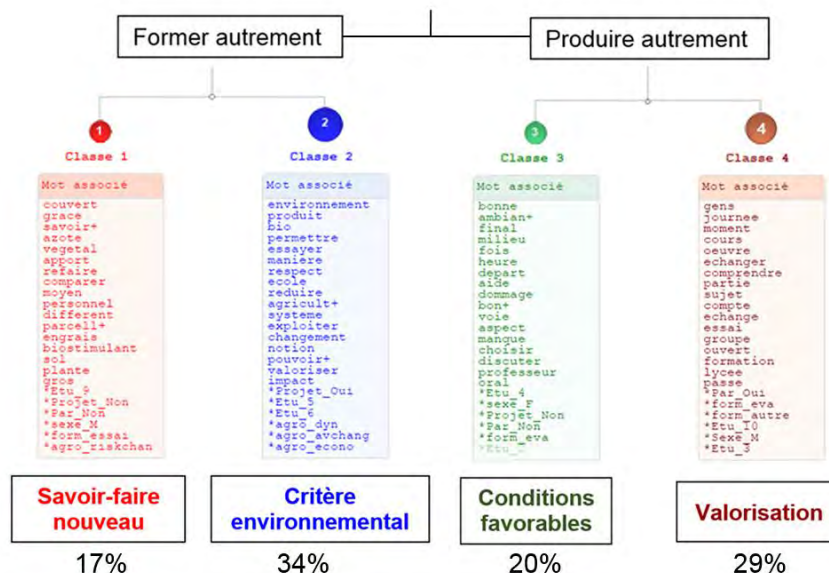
Former autrement

Produire autrement

1
Classe 1

| Mot associé |
|---|
| couvert |
| grace |
| savoir+ |
| azote |
| vegetal |
| apport |
| refaire |
| comparer |
| moyen |
| personnel |
| different |
| parcell+ |
| engrais |
| biostimulant |
| sol |
| plante |
| gros |
| *Etu_9 |
| *Projet_Non |
| *Par_Non |
| *sexe_M |
| *form_essai |
| *agro_riskchan |

2
Classe 2

| Mot associé |
|---|
| environnement |
| produit |
| bio |
| permettre |
| essayer |
| maniere |
| respect |
| ecole |
| reduire |
| agricult+ |
| systeme |
| exploiter |
| changement |
| notion |
| pouvoir+ |
| valoriser |
| impact |
| *Projet_Oui |
| *Etu_5 |
| *Etu_6 |
| *agro_dyn |
| *agro_avchang |
| *agro_econo |

3
Classe 3

| Mot associé |
|---|
| bonne |
| ambian+ |
| final |
| milieu |
| fois |
| heure |
| depart |
| aide |
| dommage |
| bon+ |
| voie |
| aspect |
| manque |
| choisir |
| discuter |
| professeur |
| oral |
| *Etu_4 |
| *sexe_F |
| *Projet_Non |
| *Par_Non |
| *form_eva |
| *Etu_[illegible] |

4
Classe 4

| Mot associé |
|---|
| gens |
| journee |
| moment |
| cours |
| oeuvre |
| echanger |
| comprendre |
| partie |
| sujet |
| compte |
| echange |
| essai |
| groupe |
| ouvert |
| formation |
| lycee |
| passe |
| *Par_Oui |
| *form_eva |
| *form_autre |
| *Etu_10 |
| *Sexe_M |
| *Etu_3 |

Savoir-faire nouveau
17%

Critère environnemental
34%

Conditions favorables
20%

Valorisation
29%